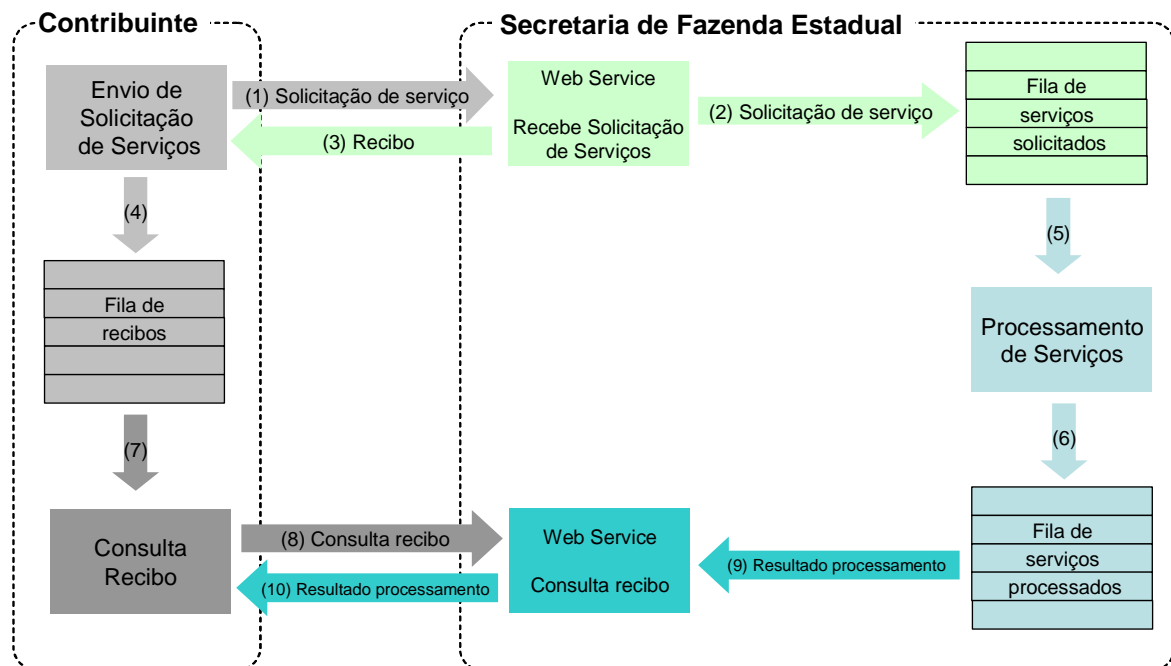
Contribuinte

Secretaria de Fazenda Estadual

Envio de Solicitação de Serviços

(1) Solicitação de serviço

Web Service

Recebe Solicitação de Serviços

(2) Solicitação de serviço

Fila de serviços solicitados

(3) Recibo

(4)

Fila de recibos

(5)

Processamento de Serviços

(6)

(7)

Consulta Recibo

(8) Consulta recibo

Web Service

Consulta recibo

(9) Resultado processamento

Fila de serviços processados

(10) Resultado processamento